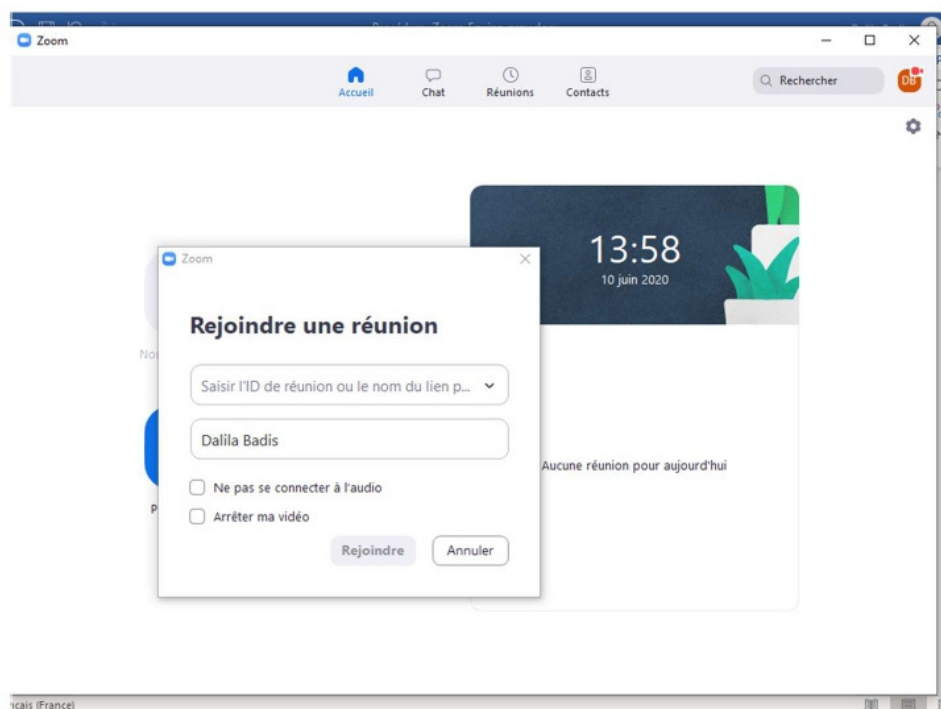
Zoom

Accueil
Chat
Réunions
Contacts

Rechercher

DB

13:58
10 juin 2020

Aucune réunion pour aujourd'hui

Zoom

Rejoindre une réunion

Saisir l'ID de réunion ou le nom du lien p...

Dalila Badis

Ne pas se connecter à l'audio
Arrêter ma vidéo

Rejoindre
Annuler

No

P

çais (France)